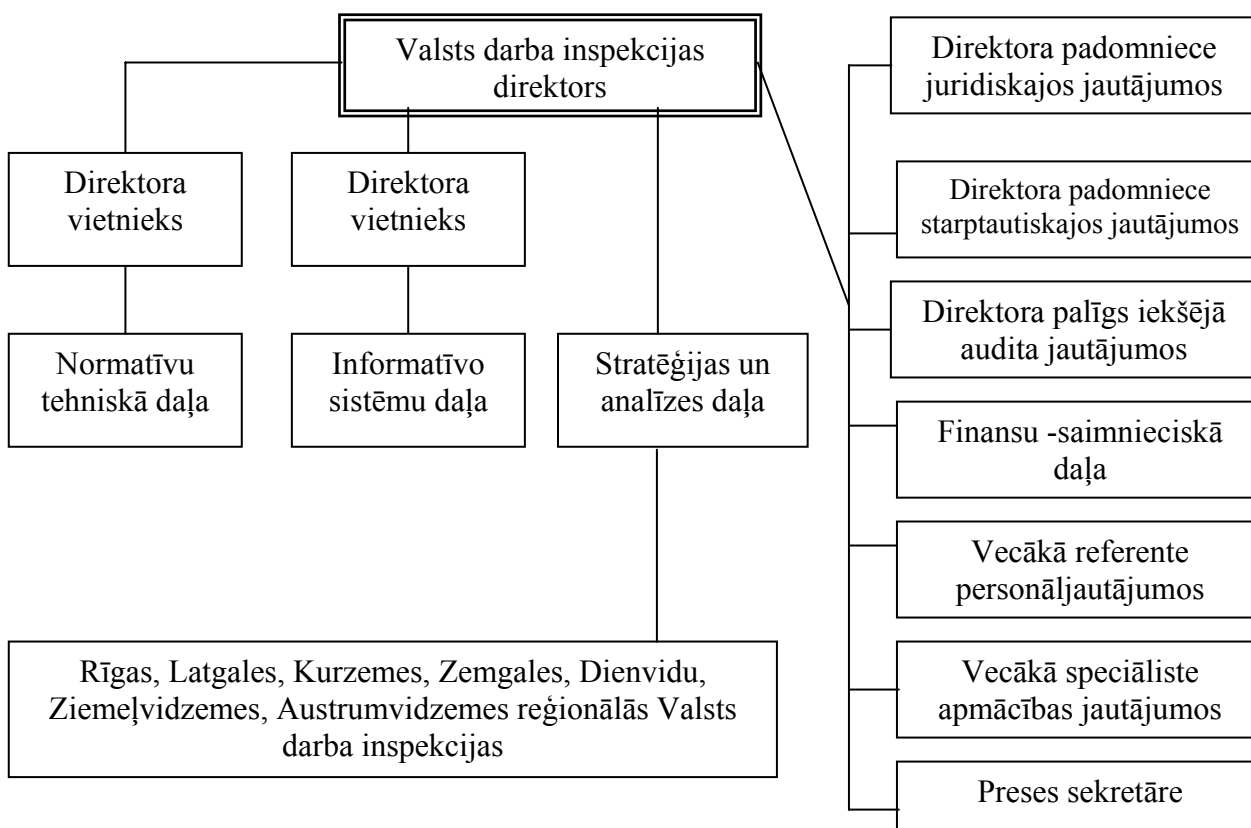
Valsts darba inspekcijas direktors

Direktora vietnieks

Direktora vietnieks

Normatīvu tehniskā daļa

Informatīvo sistēmu daļa

Stratēģijas un analīzes daļa

Rīgas, Latgales, Kurzemes, Zemgales, Dienvidu, Ziemeļvidzemes, Austrumvidzemes reģionālās Valsts darba inspekcijas

Direktora padomniece juridiskajos jautājumos

Direktora padomniece starptautiskajos jautājumos

Direktora palīgs iekšējā audita jautājumos

Finansu -saimnieciskā daļa

Vecākā referente personāljautājumos

Vecākā speciāliste apmācības jautājumos

Preses sekretāre